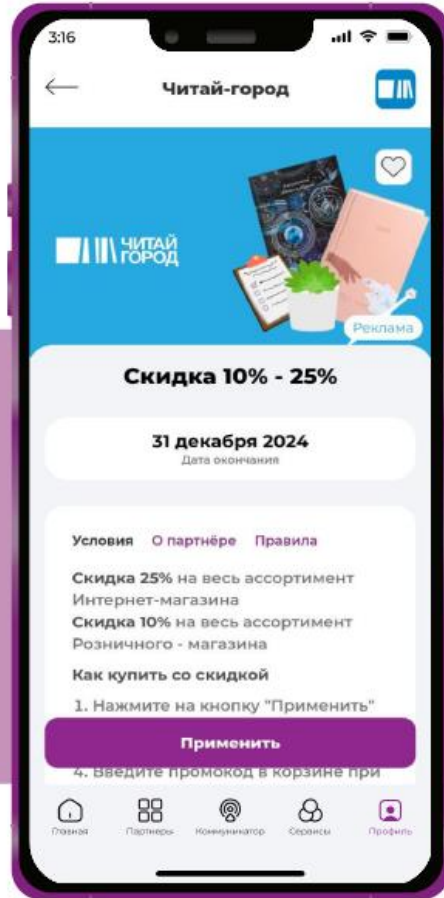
3:16

Читай-город

ЧИТАЙ ГОРОД

Реклама

Скидка 10% - 25%

31 декабря 2024
Дата окончания

Условия О партнёре Правила

**Скидка 25%** на весь ассортимент Интернет-магазина
**Скидка 10%** на весь ассортимент Розничного - магазина

Как купить со скидкой

1. Нажмите на кнопку "Применить"

Применить

4. Введите промокод в корзине при

Главная Партнеры Коммуникатор Сервисы Профиль